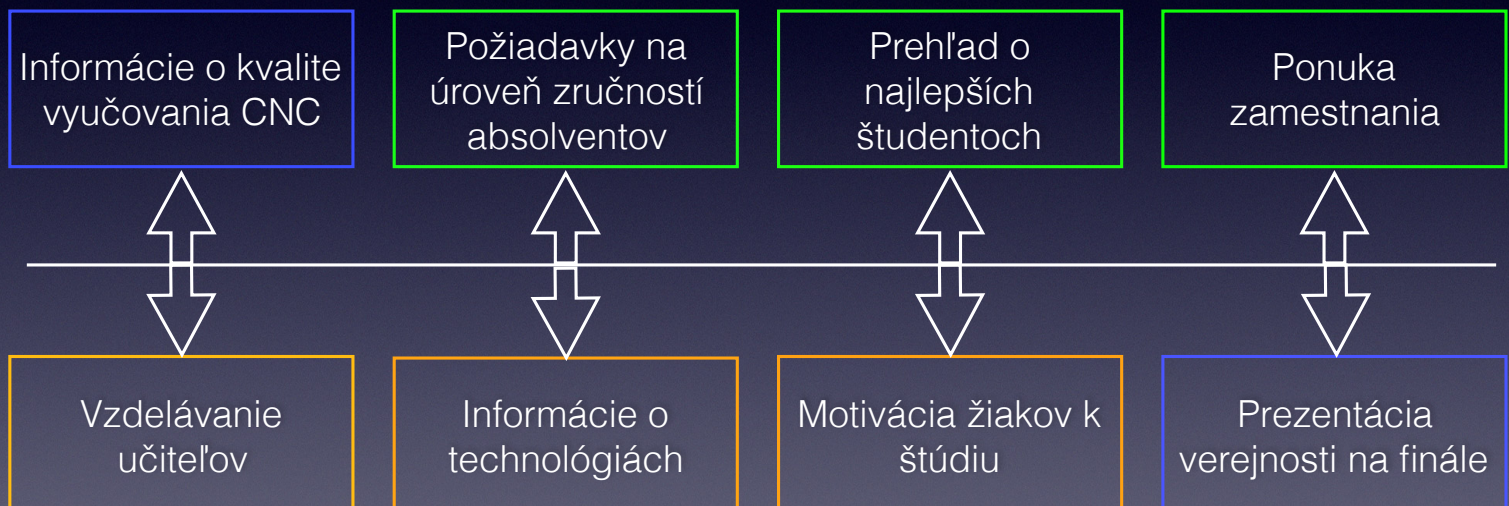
Informácie o kvalite vyučovania CNC

Požiadavky na úroveň zručností absolventov

Prehľad o najlepších študentoch

Ponuka zamestnania

Vzdelávanie učiteľov

Informácie o technológiách

Motivácia žiakov k štúdiu

Prezentácia verejnosti na finále